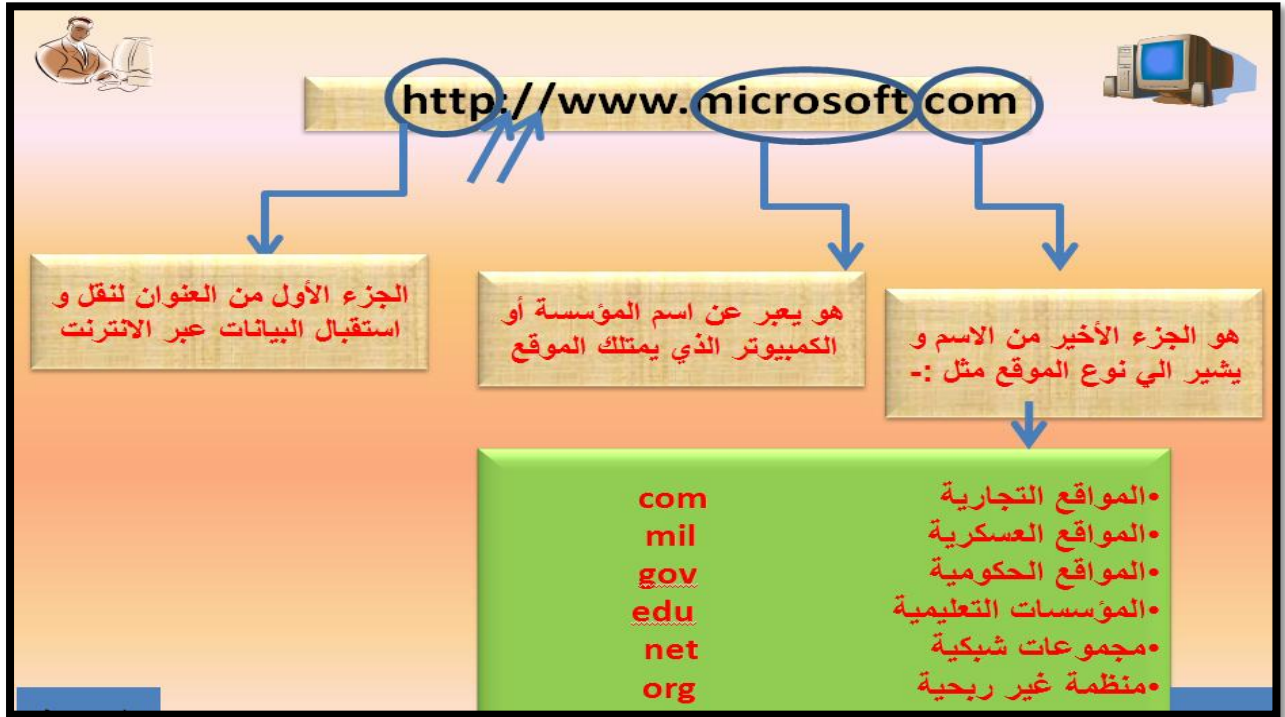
http://www.microsoft.com

الجزء الأول من العنوان لنقل و استقبال البيانات عبر الانترنت

هو يعبر عن اسم المؤسسة أو الكمبيوتر الذي يمتلك الموقع

هو الجزء الأخير من الاسم و يشير الي نوع الموقع مثل :-

•المواقع التجارية com
•المواقع العسكرية mil
•المواقع الحكومية gov
•المؤسسات التعليمية edu
•مجموعات شبكية net
•منظمة غير ربحية org